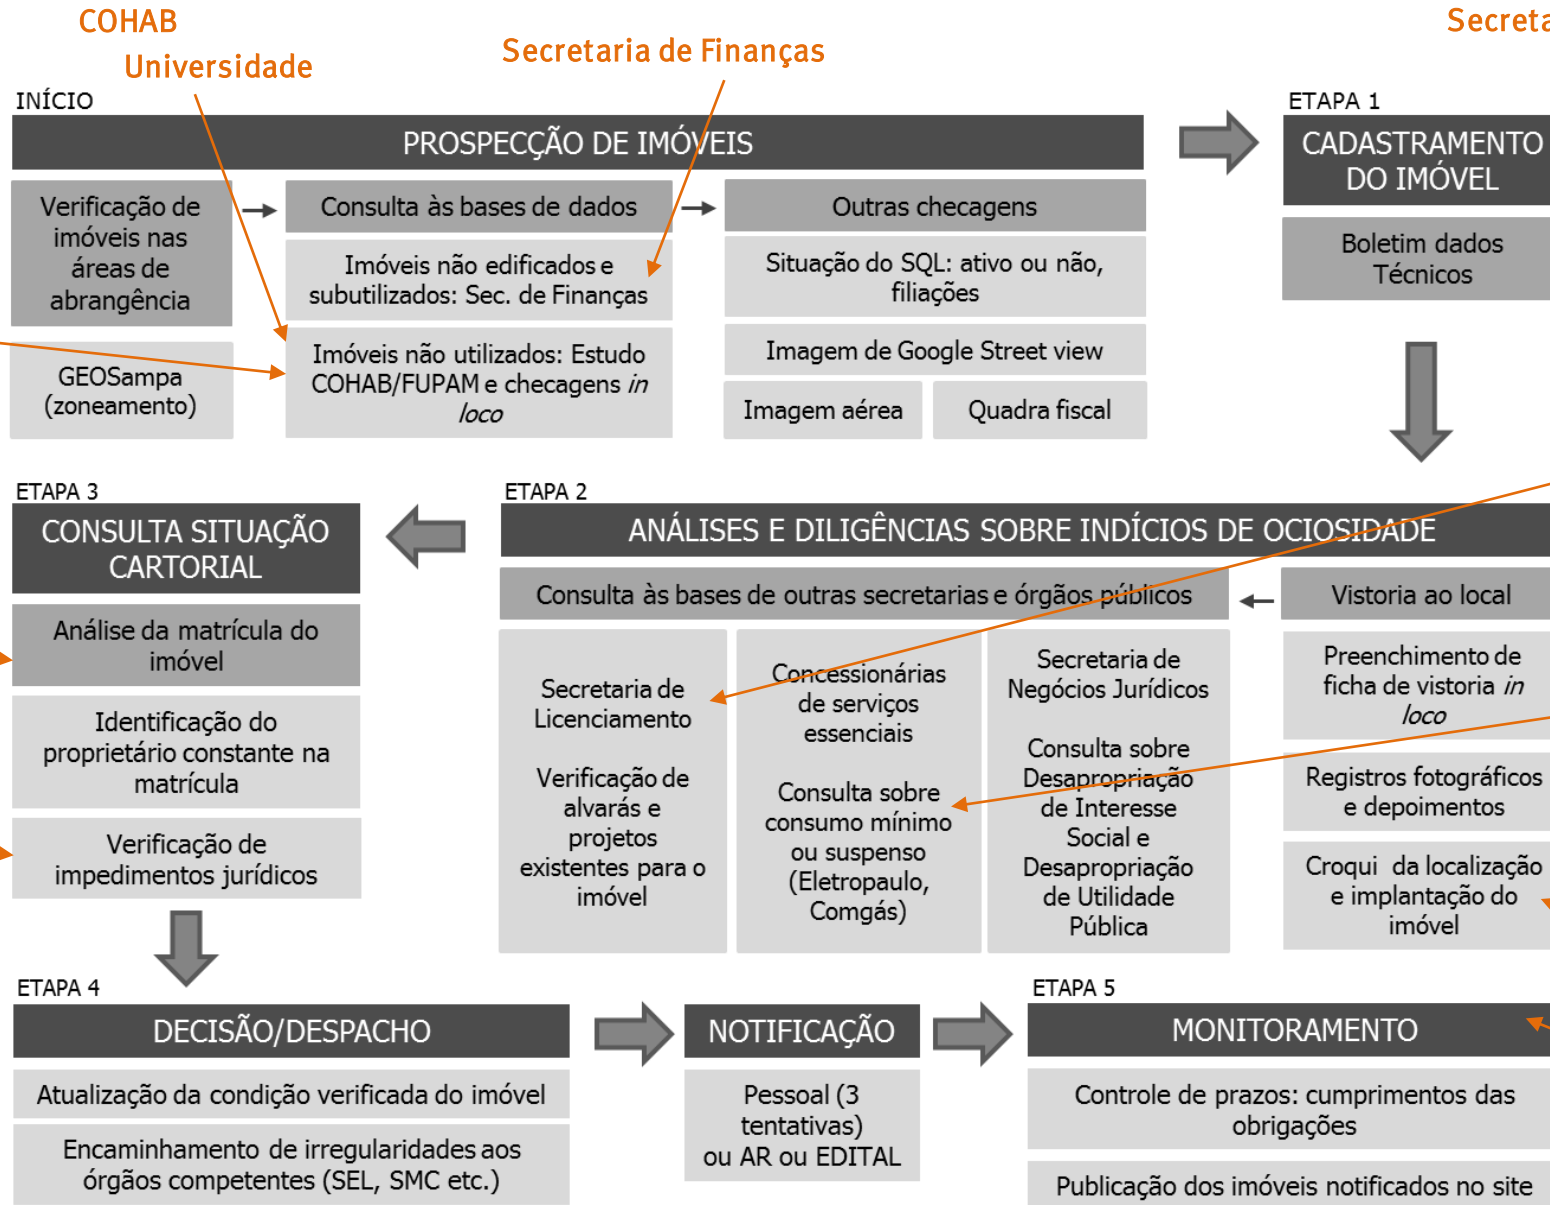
COHAB

Universidade

Secretaria de Finanças

Secreta

INÍCIO

PROSPECÇÃO DE IMÓVEIS

Verificação de imóveis nas áreas de abrangência

Consulta às bases de dados

Imóveis não edificados e subutilizados: Sec. de Finanças

Imóveis não utilizados: Estudo COHAB/FUPAM e checagens *in loco*

GEOSampa (zoneamento)

Outras checagens

Situação do SQL: ativo ou não, filiações

Imagem de Google Street view

Imagem aérea

Quadra fiscal

ETAPA 1

CADASTRAMENTO DO IMÓVEL

Boletim dados Técnicos

ETAPA 3

CONSULTA SITUAÇÃO CARTORIAL

Análise da matrícula do imóvel

Identificação do proprietário constante na matrícula

Verificação de impedimentos jurídicos

ETAPA 2

ANÁLISES E DILIGÊNCIAS SOBRE INDÍCIOS DE OCIOSIDADE

Consulta às bases de outras secretarias e órgãos públicos

Secretaria de Licenciamento

Verificação de alvarás e projetos existentes para o imóvel

Concessionárias de serviços essenciais

Consulta sobre consumo mínimo ou suspenso (Eletropaulo, Comgás)

Secretaria de Negócios Jurídicos

Consulta sobre Desapropriação de Interesse Social e Desapropriação de Utilidade Pública

Vistoria ao local

Preenchimento de ficha de vistoria *in loco*

Registros fotográficos e depoimentos

Croqui da localização e implantação do imóvel

ETAPA 4

DECISÃO/DESPACHO

Atualização da condição verificada do imóvel

Encaminhamento de irregularidades aos órgãos competentes (SEL, SMC etc.)

NOTIFICAÇÃO

Pessoal (3 tentativas) ou AR ou EDITAL

ETAPA 5

MONITORAMENTO

Controle de prazos: cumprimentos das obrigações

Publicação dos imóveis notificados no site